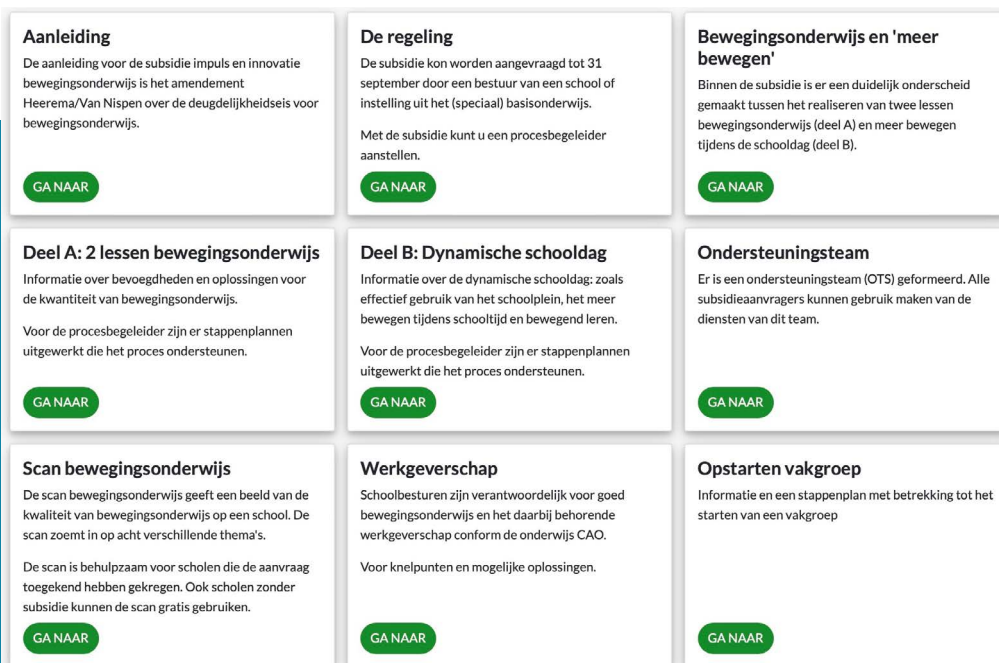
Aanleiding

De aanleiding voor de subsidie impuls en innovatie bewegingsonderwijs is het amendement Heerema/Van Nispen over de deugdelijkheidseis voor bewegingsonderwijs.

GA NAAR

De regeling

De subsidie kon worden aangevraagd tot 31 september door een bestuur van een school of instelling uit het (speciaal) basisonderwijs.

Met de subsidie kunt u een procesbegeleider aanstellen.

GA NAAR

Bewegingsonderwijs en 'meer bewegen'

Binnen de subsidie is er een duidelijk onderscheid gemaakt tussen het realiseren van twee lessen bewegingsonderwijs (deel A) en meer bewegen tijdens de schooldag (deel B).

GA NAAR

Deel A: 2 lessen bewegingsonderwijs

Informatie over bevoegdheden en oplossingen voor de kwantiteit van bewegingsonderwijs.

Voor de procesbegeleider zijn er stappenplannen uitgewerkt die het proces ondersteunen.

GA NAAR

Deel B: Dynamische schooldag

Informatie over de dynamische schooldag: zoals effectief gebruik van het schoolplein, het meer bewegen tijdens schooltijd en bewegend leren.

Voor de procesbegeleider zijn er stappenplannen uitgewerkt die het proces ondersteunen.

GA NAAR

Ondersteuningsteam

Er is een ondersteuningsteam (OTS) geformeerd. Alle subsidieaanvragers kunnen gebruik maken van de diensten van dit team.

GA NAAR

Scan bewegingsonderwijs

De scan bewegingsonderwijs geeft een beeld van de kwaliteit van bewegingsonderwijs op een school. De scan zoemt in op acht verschillende thema's.

De scan is behulpzaam voor scholen die de aanvraag toegekend hebben gekregen. Ook scholen zonder subsidie kunnen de scan gratis gebruiken.

GA NAAR

Werkgeverschap

Schoolbesturen zijn verantwoordelijk voor goed bewegingsonderwijs en het daarbij behorende werkgeverschap conform de onderwijs CAO.

Voor knelpunten en mogelijke oplossingen.

GA NAAR

Opstarten vakgroep

Informatie en een stappenplan met betrekking tot het starten van een vakgroep

GA NAAR